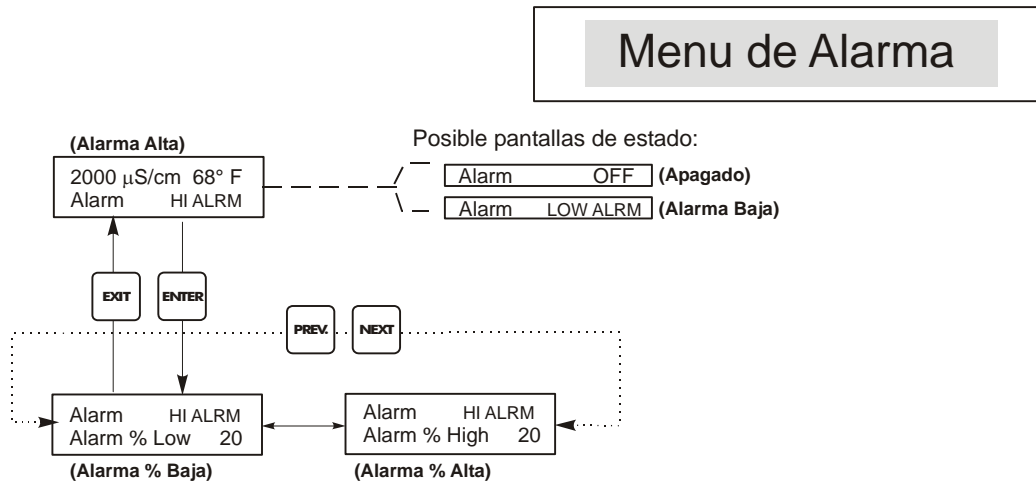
Menu de Alarma

(Alarma Alta)

2000 $\mu$S/cm 68° F
Alarm HI ALRM

Posible pantallas de estado:

Alarm OFF (Apagado)

Alarm LOW ALRM (Alarma Baja)

EXIT

ENTER

PREV.

NEXT

Alarm HI ALRM
Alarm % Low 20

(Alarma % Baja)

Alarm HI ALRM
Alarm % High 20

(Alarma % Alta)